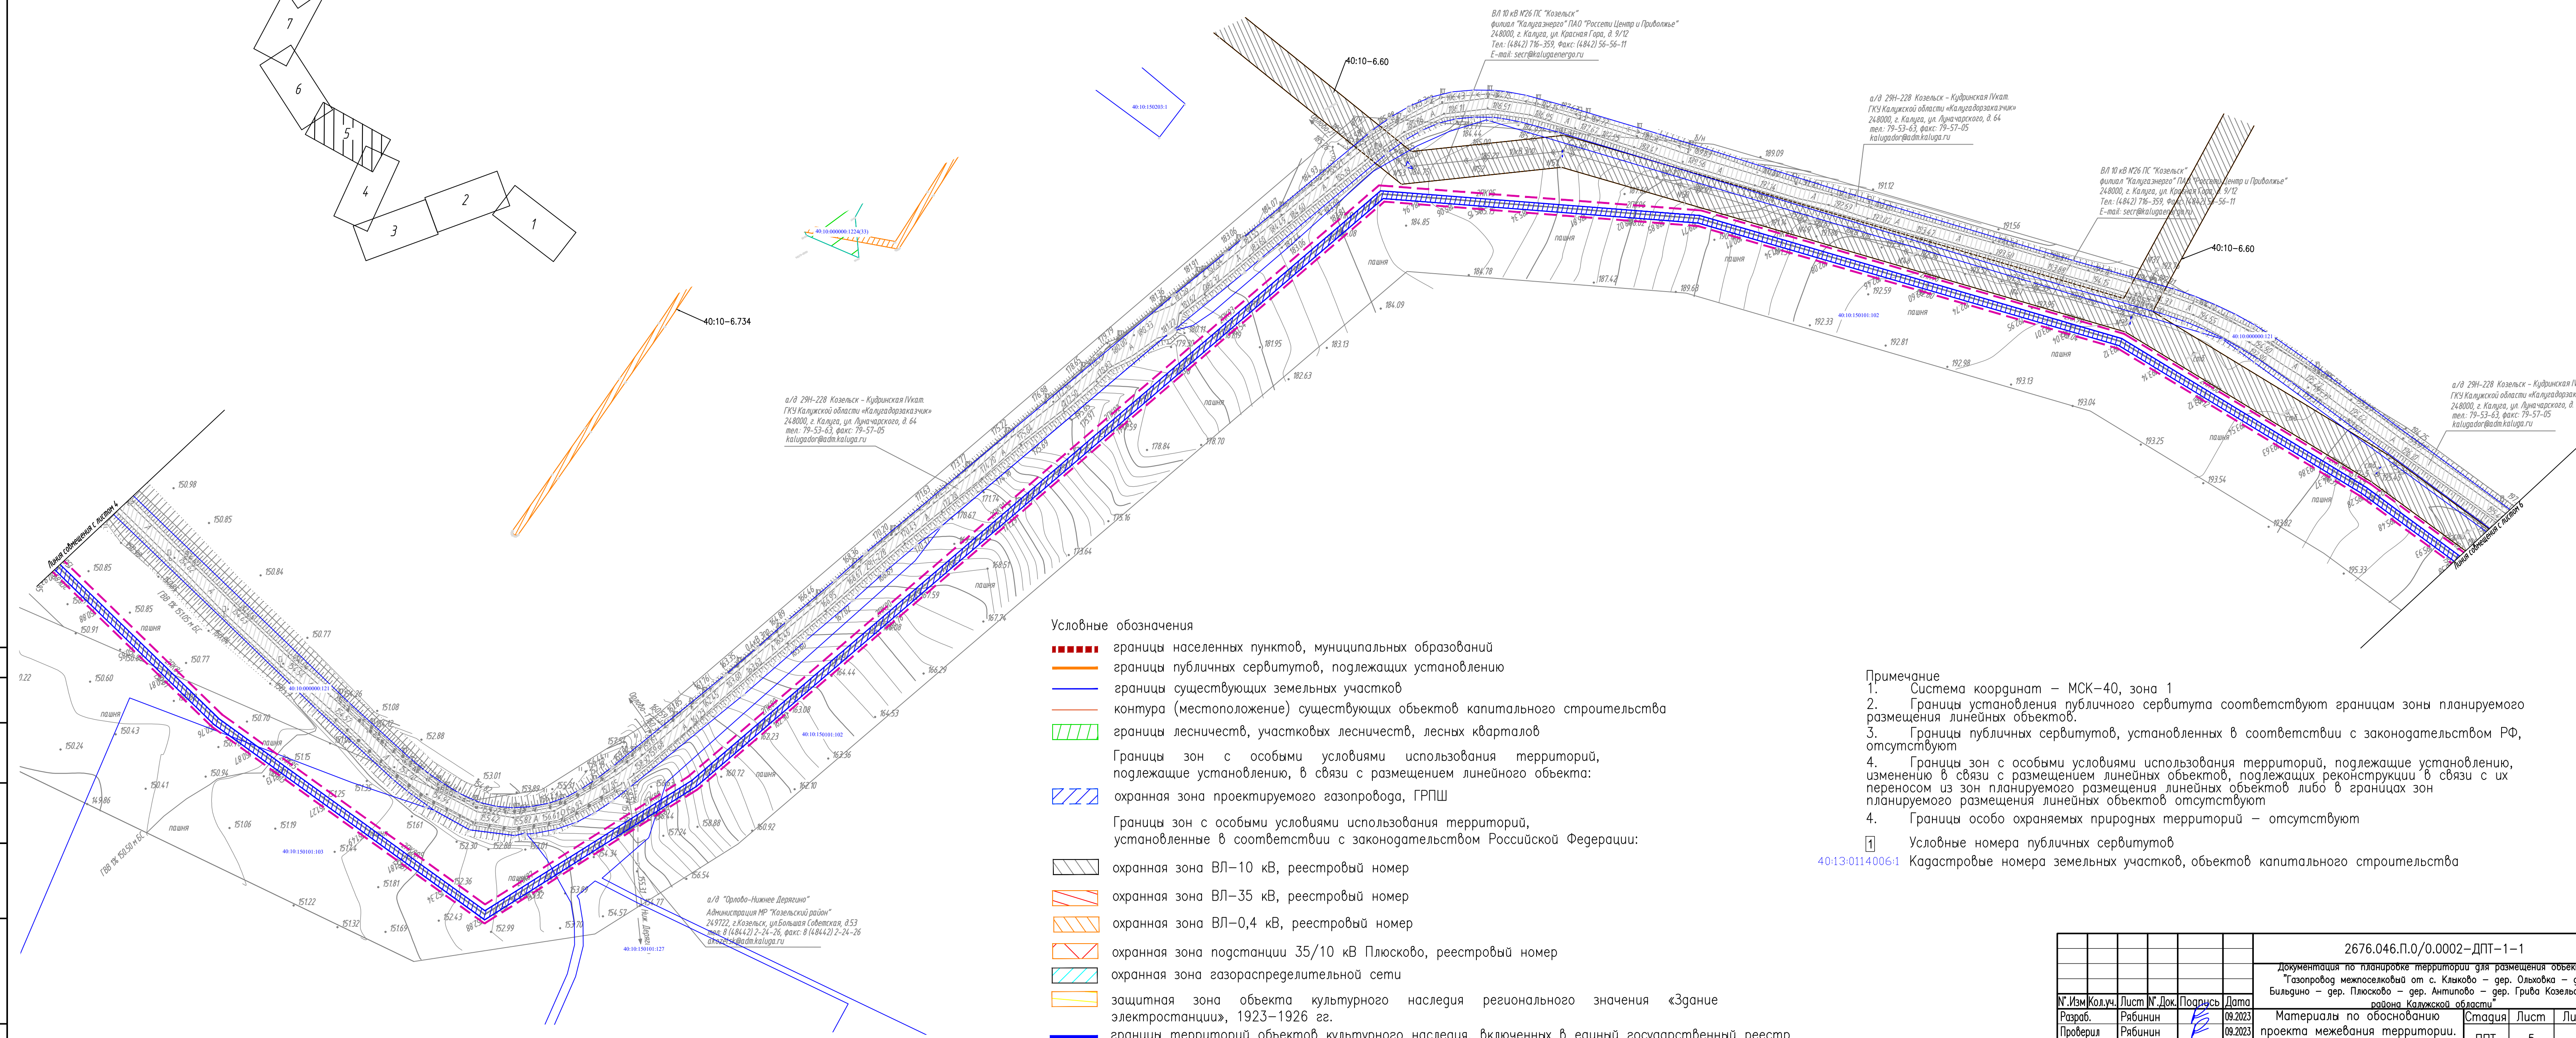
ВЛ 10 кВ №26 ПС "Козельск"
филиал "Калугаэнерго" ПАО "Россети Центр и Приволжье"
248000, г. Калуга, ул. Красная Гора, д. 9/12
Тел.: (4842) 716-359, факс: (4842) 56-56-11
E-mail: secr@kalugaenergo.ru

40:10-6.60

а/д 29Н-228 Козельск - Кудринская IVкат.
ГКУ Калужской области «Калугадорзаказчик»
248000, г. Калуга, ул. Луначарского, д. 64
тел.: 79-53-63, факс: 79-57-05
kalugador@adm.kaluga.ru

ВЛ 10 кВ №26 ПС "Козельск"
филиал "Калугаэнерго" ПАО "Россети Центр и Приволжье"
248000, г. Калуга, ул. Красная Гора, д. 9/12
Тел.: (4842) 716-359, факс: (4842) 56-56-11
E-mail: secr@kalugaenergo.ru

40:10-6.60

40:10-6.734

а/д 29Н-228 Козельск - Кудринская IVкат.
ГКУ Калужской области «Калугадорзаказчик»
248000, г. Калуга, ул. Луначарского, д. 64
тел.: 79-53-63, факс: 79-57-05
kalugador@adm.kaluga.ru

а/д 29Н-228 Козельск - Кудринская IVкат.
ГКУ Калужской области «Калугадорзаказчик»
248000, г. Калуга, ул. Луначарского, д. 64
тел.: 79-53-63, факс: 79-57-05
kalugador@adm.kaluga.ru

Линия совмещения с листом 4
Линия совмещения с листом 6

1 2 3 4 5 6 7

пашня

а/д "Орлово-Нижнее Дерягино"
Администрация МР "Козельский район"
249722, г.Козельск, ул.Большая Советская, д.53
тел: 8 (48442) 2-24-26, факс: 8 (48442) 2-24-26
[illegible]@adm.kaluga.ru

Условные обозначения
границы населенных пунктов, муниципальных образований
границы публичных сервитутов, подлежащих установлению
границы существующих земельных участков
контура (местоположение) существующих объектов капитального строительства
границы лесничеств, участковых лесничеств, лесных кварталов
Границы зон с особыми условиями использования территорий, подлежащие установлению, в связи с размещением линейного объекта:
охранная зона проектируемого газопровода, ГРПШ
Границы зон с особыми условиями использования территорий, установленные в соответствии с законодательством Российской Федерации:
охранная зона ВЛ-10 кВ, реестровый номер
охранная зона ВЛ-35 кВ, реестровый номер
охранная зона ВЛ-0,4 кВ, реестровый номер
охранная зона подстанции 35/10 кВ Плюсково, реестровый номер
охранная зона газораспределительной сети
защитная зона объекта культурного наследия регионального значения «Здание электростанции», 1923-1926 гг.
границы территорий объектов культурного наследия, включенных в единый государственный реестр

Примечание
1. Система координат - МСК-40, зона 1
2. Границы установления публичного сервитута соответствуют границам зоны планируемого размещения линейных объектов.
3. Границы публичных сервитутов, установленных в соответствии с законодательством РФ, отсутствуют
4. Границы зон с особыми условиями использования территорий, подлежащие установлению, изменению в связи с размещением линейных объектов, подлежащих реконструкции в связи с их переносом из зон планируемого размещения линейных объектов либо в границах зон планируемого размещения линейных объектов отсутствуют
4. Границы особо охраняемых природных территорий - отсутствуют
1 Условные номера публичных сервитутов
40:13:0114006:1 Кадастровые номера земельных участков, объектов капитального строительства

2676.046.П.0/0.0002-ДПТ-1-1
Документация по планировке территории для размещения объек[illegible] "Газопровод межпоселковый от с. Клыково - дер. Ольховка - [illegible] Бильдино - дер. Плюсково - дер. Антипово - дер. Грива Козельс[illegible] района Калужской области"

| №Изм | Кол.уч. | Лист | №Док. | Подпись | Дата |
|---|---|---|---|---|---|
| Разраб. | | Рябинин | | | 09.2023 |
| Проверил | | Рябинин | | | 09.2023 |

Материалы по обоснованию проекта межевания территории.
Стадия | Лист | Ли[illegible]
ДПТ | 5